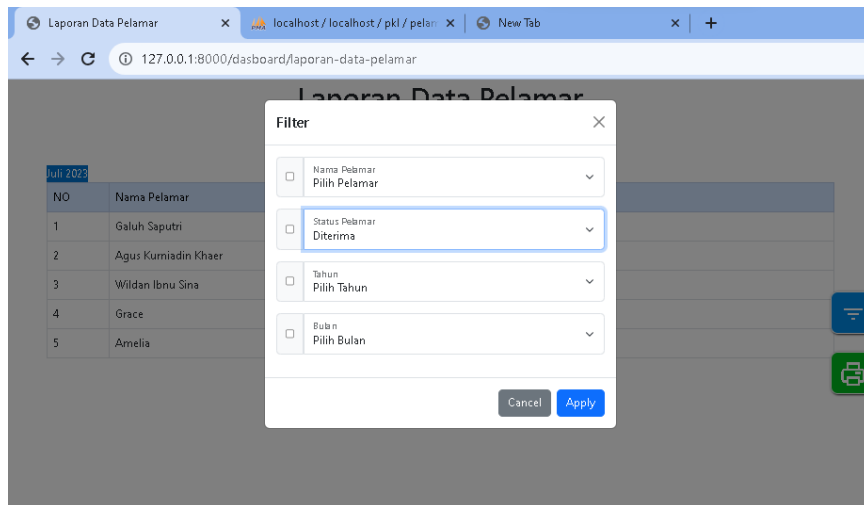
Laporan Data Pelamar ×
localhost / localhost / pkl / pelam ×
New Tab ×
+

127.0.0.1:8000/dasboard/laporan-data-pelamar

Laporan Data Pelamar

Juli 2023

| NO | Nama Pelamar |
|---|---|
| 1 | Galuh Saputri |
| 2 | Agus Kurniadin Khaer |
| 3 | Wildan Ibnu Sina |
| 4 | Grace |
| 5 | Amelia |

Filter ×

Nama Pelamar
Pilih Pelamar

Status Pelamar
Diterima

Tahun
Pilih Tahun

Bulan
Pilih Bulan

Cancel Apply